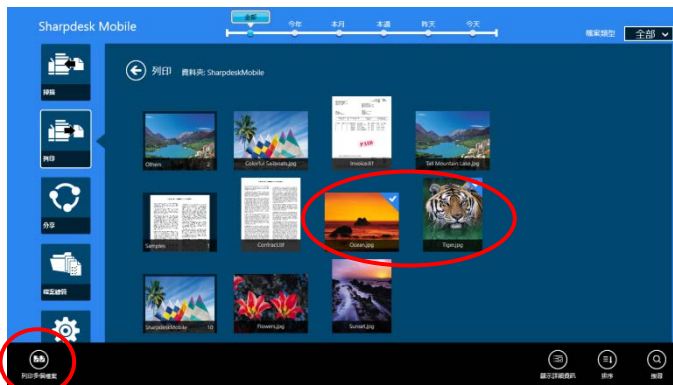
Sharpdesk Mobile

全部 今年 本月 本週 昨天 今天

檔案類型 全部

掃描

列印

分享

檔案總管

列印 資料夾: SharpdeskMobile

Others 2

Colorful Sailboats.jpg

Invoice.tif

Tall Mountain Lake.jpg

Samples 1

Contract.tif

Ocean.jpg

Tiger.jpg

SharpdeskMobile 10

Flowers.jpg

Sunset.jpg

列印多個檔案

顯示詳細資訊

排序

搜尋